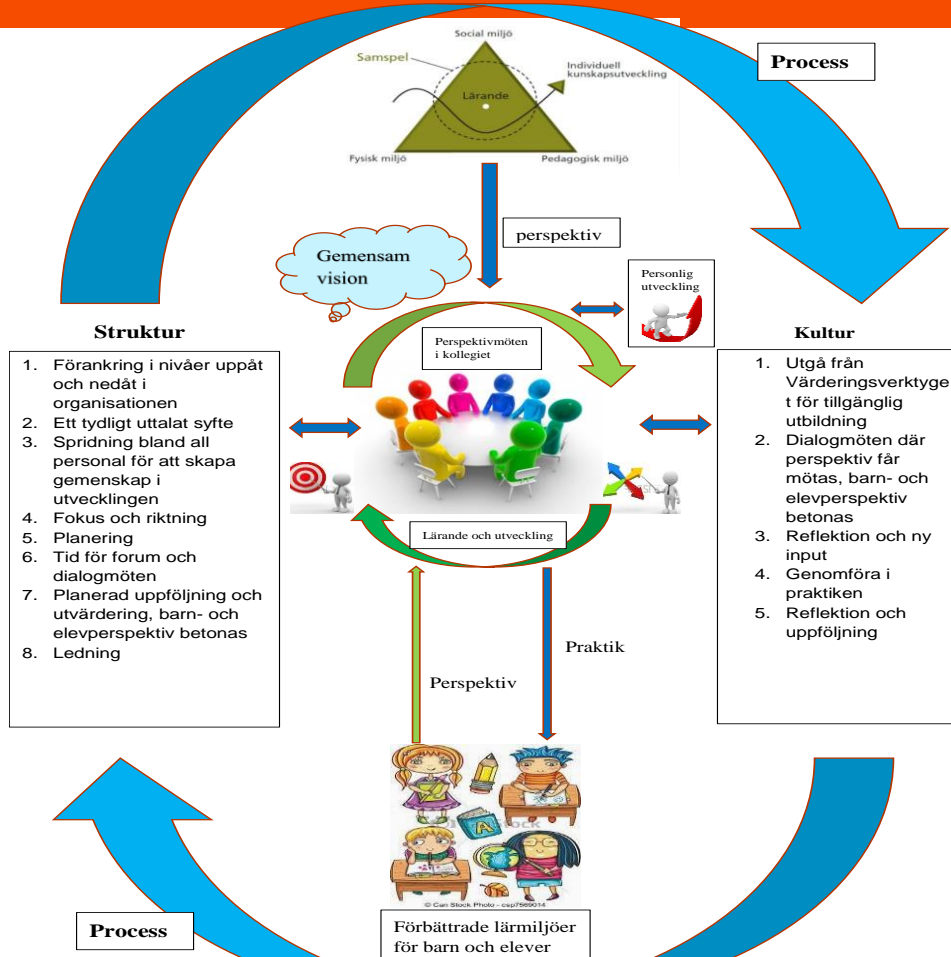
Process

Social miljö
Samspel
Individuell kunskapsutveckling
Lärande
Fysisk miljö
Pedagogisk miljö

perspektiv

Gemensam vision

Personlig utveckling

Struktur

Perspektivmöten i kollegiet

Kultur

1. Förankring i nivåer uppåt och nedåt i organisationen
2. Ett tydligt uttalat syfte
3. Spridning bland all personal för att skapa gemenskap i utvecklingen
4. Fokus och riktning
5. Planering
6. Tid för forum och dialogmöten
7. Planerad uppföljning och utvärdering, barn- och elevperspektiv betonas
8. Ledning

1. Utgå från Värderingsverktyget för tillgänglig utbildning
2. Dialogmöten där perspektiv får mötas, barn- och elevperspektiv betonas
3. Reflektion och ny input
4. Genomföra i praktiken
5. Reflektion och uppföljning

Lärande och utveckling

Praktik

Perspektiv

© Can Stock Photo - csp7569014

Process

Förbättrade lärmiljöer för barn och elever